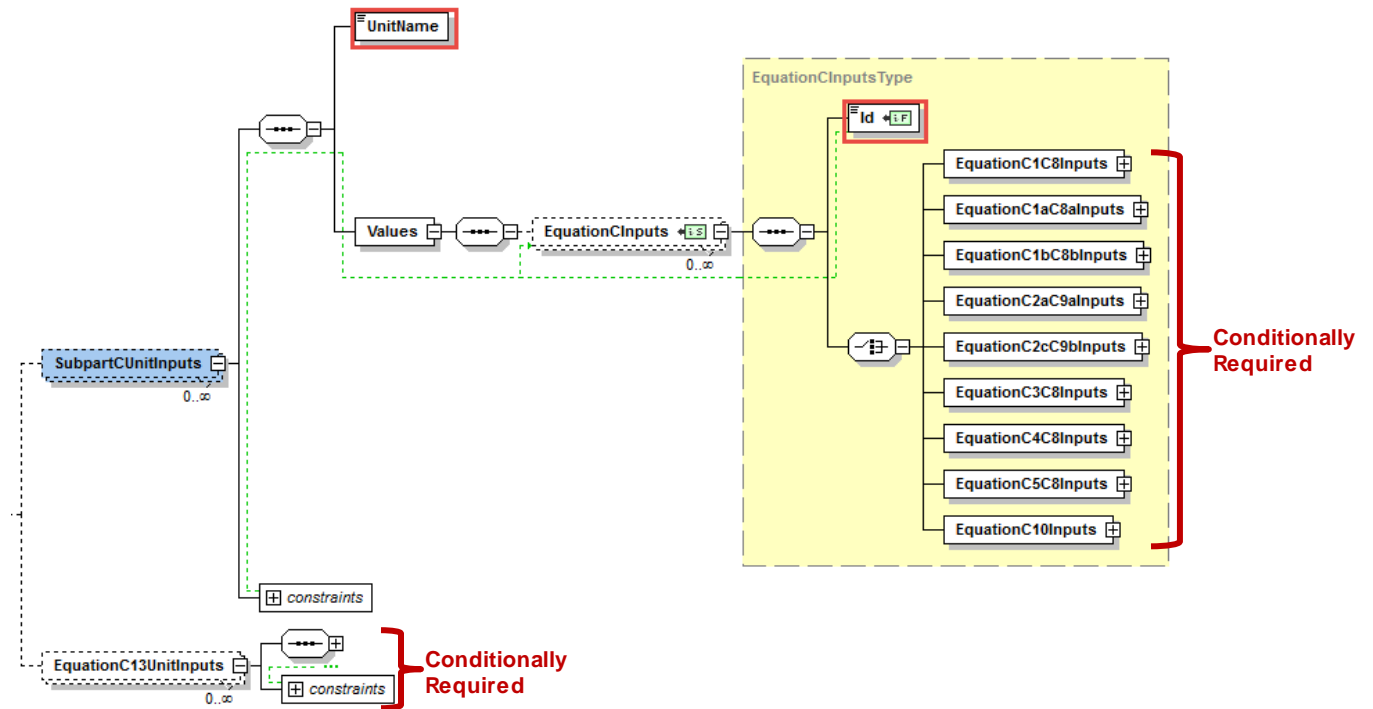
UnitName

EquationCInputsType

Id

Values

EquationCInputs

0..∞

EquationC1C8Inputs

EquationC1aC8aInputs

EquationC1bC8bInputs

EquationC2aC9aInputs

EquationC2cC9bInputs

EquationC3C8Inputs

EquationC4C8Inputs

EquationC5C8Inputs

EquationC10Inputs

Conditionally Required

SubpartCUnitInputs

0..∞

constraints

EquationC13UnitInputs

0..∞

constraints

Conditionally Required